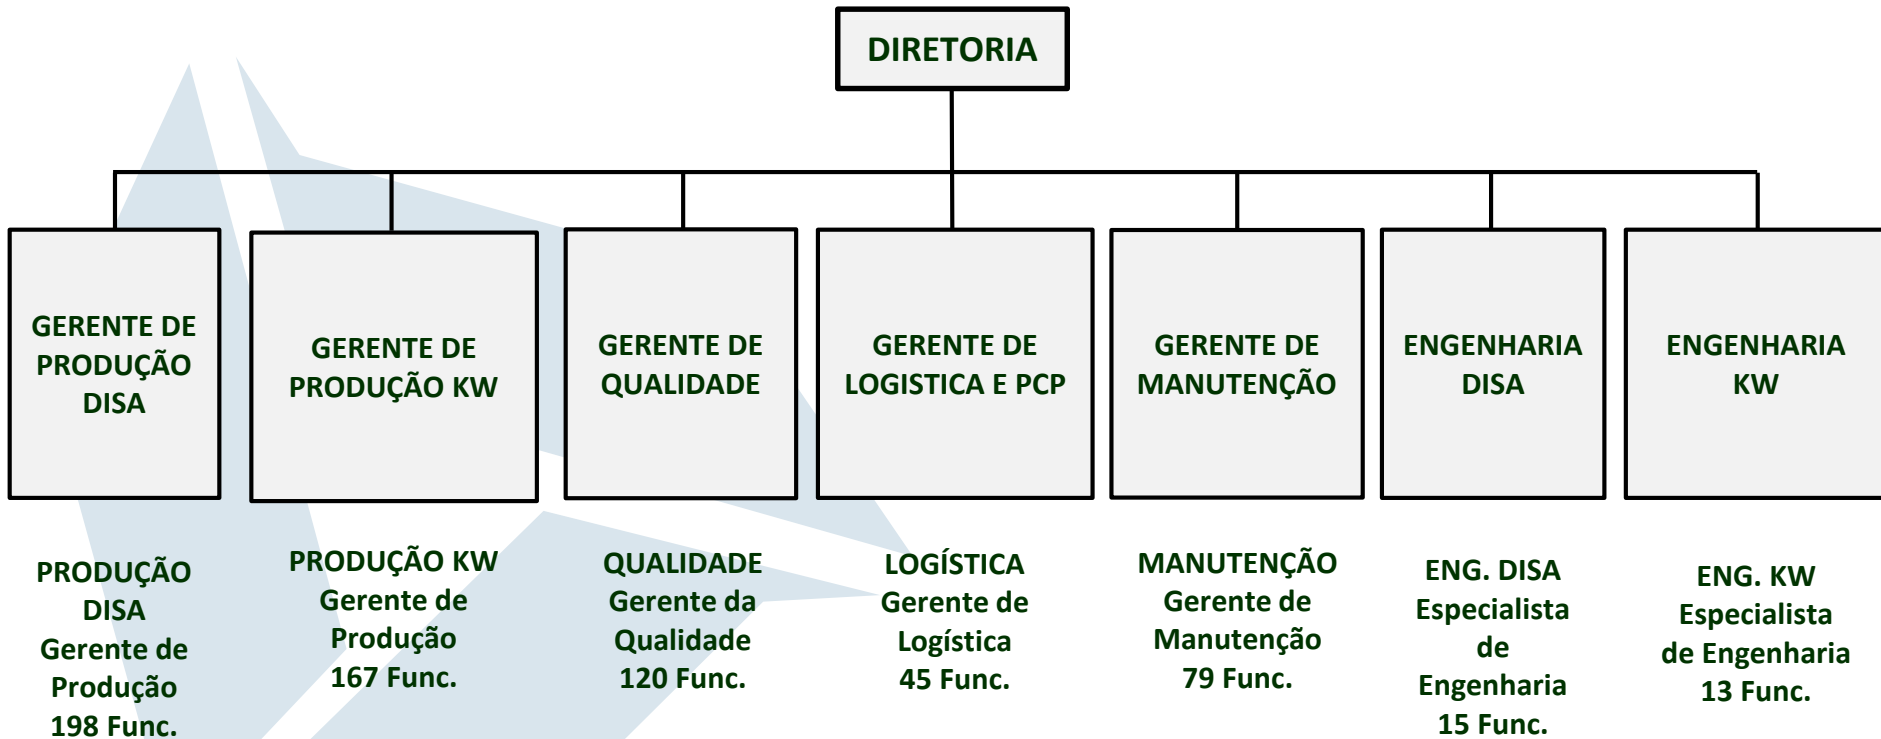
DIRETORIA

GERENTE DE PRODUÇÃO DISA

GERENTE DE PRODUÇÃO KW

GERENTE DE QUALIDADE

GERENTE DE LOGISTICA E PCP

GERENTE DE MANUTENÇÃO

ENGENHARIA DISA

ENGENHARIA KW

PRODUÇÃO DISA
Gerente de Produção
198 Func.

PRODUÇÃO KW
Gerente de Produção
167 Func.

QUALIDADE
Gerente da Qualidade
120 Func.

LOGÍSTICA
Gerente de Logística
45 Func.

MANUTENÇÃO
Gerente de Manutenção
79 Func.

ENG. DISA
Especialista de Engenharia
15 Func.

ENG. KW
Especialista de Engenharia
13 Func.